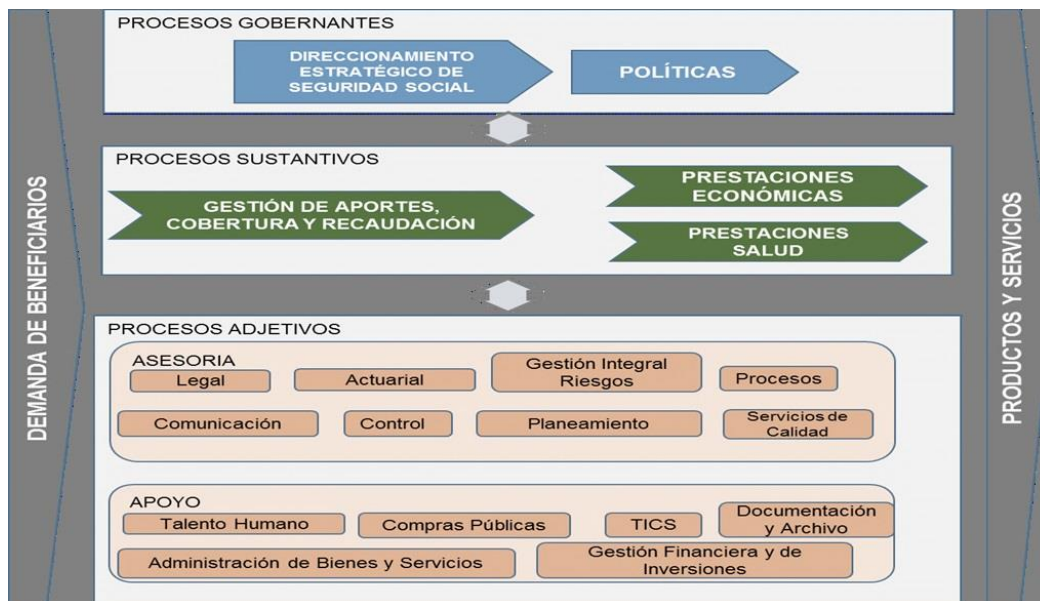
DEMANDA DE BENEFICIARIOS

PROCESOS GOBERNANTES

DIRECCIONAMIENTO ESTRATÉGICO DE SEGURIDAD SOCIAL

POLÍTICAS

PROCESOS SUSTANTIVOS

GESTIÓN DE APORTES, COBERTURA Y RECAUDACIÓN

PRESTACIONES ECONÓMICAS

PRESTACIONES SALUD

PROCESOS ADJETIVOS

ASESORIA

Legal

Actuarial

Gestión Integral Riesgos

Procesos

Comunicación

Control

Planeamiento

Servicios de Calidad

APOYO

Talento Humano

Compras Públicas

TICS

Documentación y Archivo

Administración de Bienes y Servicios

Gestión Financiera y de Inversiones

PRODUCTOS Y SERVICIOS